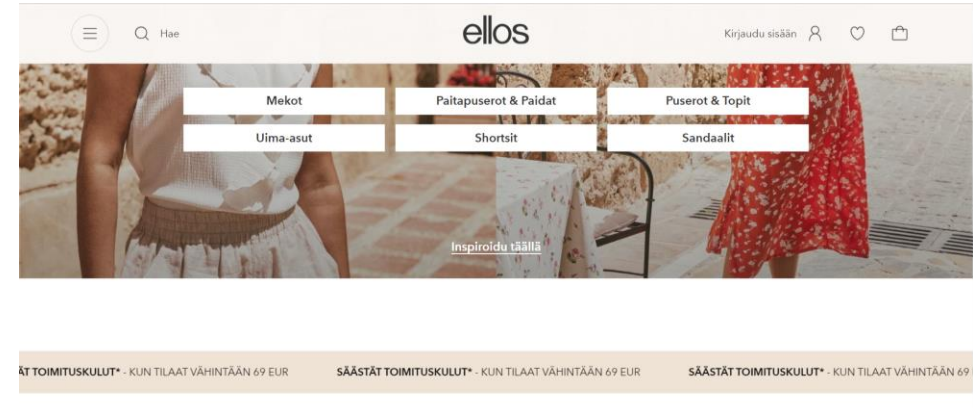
Hae

ellos

Kirjaudu sisään

Mekot

Paitapuserot & Paidat

Puserot & Topit

Uima-asut

Shortsit

Sandaalit

Inspiroidu täällä

ÄT TOIMITUSKULUT* - KUN TILAAT VÄHINTÄÄN 69 EUR SÄÄSTÄT TOIMITUSKULUT* - KUN TILAAT VÄHINTÄÄN 69 EUR SÄÄSTÄT TOIMITUSKULUT* - KUN TILAAT VÄHINTÄÄN 69